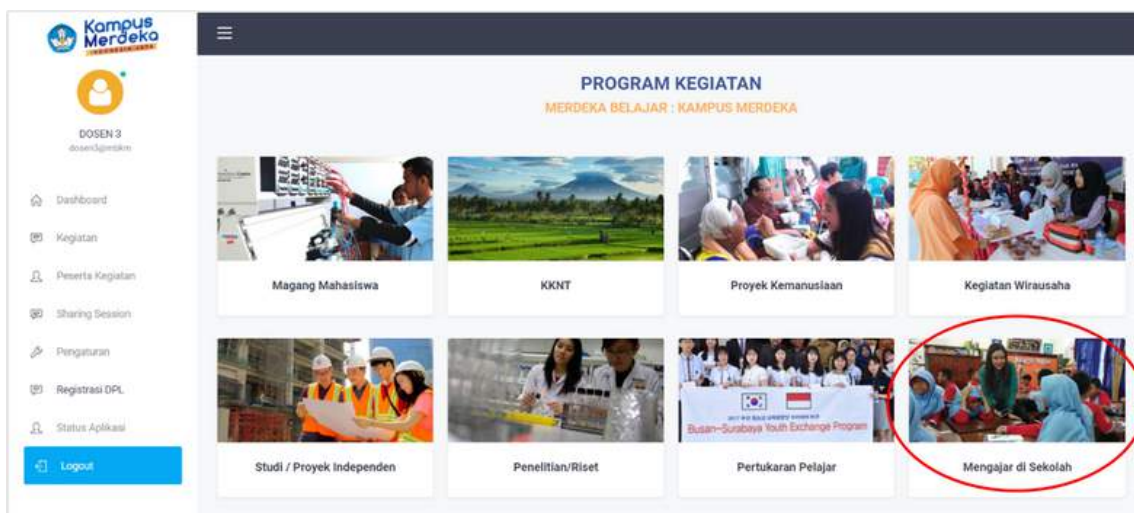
Kampus Merdeka
INDONESIA JAYA

DOSEN 3
dosen3@mbkm

Dashboard
Kegiatan
Peserta Kegiatan
Sharing Session
Pengaturan
Registrasi DPL
Status Aplikasi
Logout

≡

PROGRAM KEGIATAN
MERDEKA BELAJAR : KAMPUS MERDEKA

Magang Mahasiswa

KKNT

Proyek Kemanusiaan

Kegiatan Wirausaha

Studi / Proyek Independen

Penelitian/Riset

Busan–Surabaya Youth Exchange Program

Pertukaran Pelajar

Mengajar di Sekolah